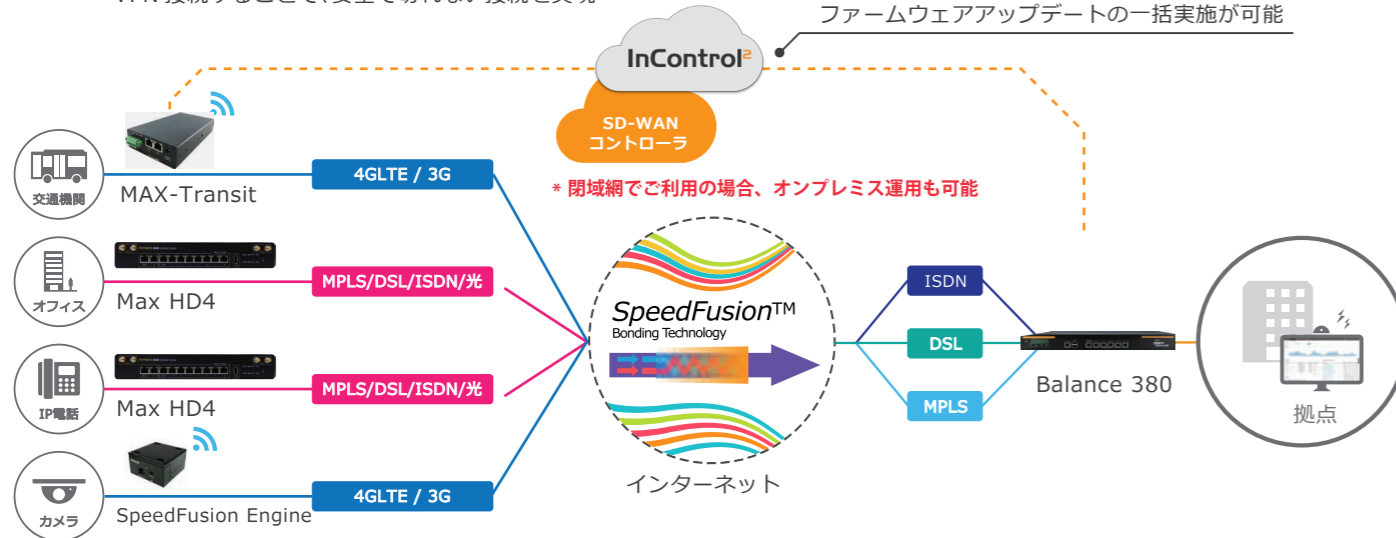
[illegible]

ファームウェアアップデートの一括実施が可能

InControl²

SD-WAN コントローラ

＊閉域網でご利用の場合、オンプレミス運用も可能

交通機関

MAX-Transit

4GLTE / 3G

オフィス

Max HD4

MPLS/DSL/ISDN/光

IP電話

Max HD4

MPLS/DSL/ISDN/光

カメラ

SpeedFusion Engine

4GLTE / 3G

SpeedFusion™
Bonding Technology

インターネット

ISDN

DSL

MPLS

Balance 380

拠点